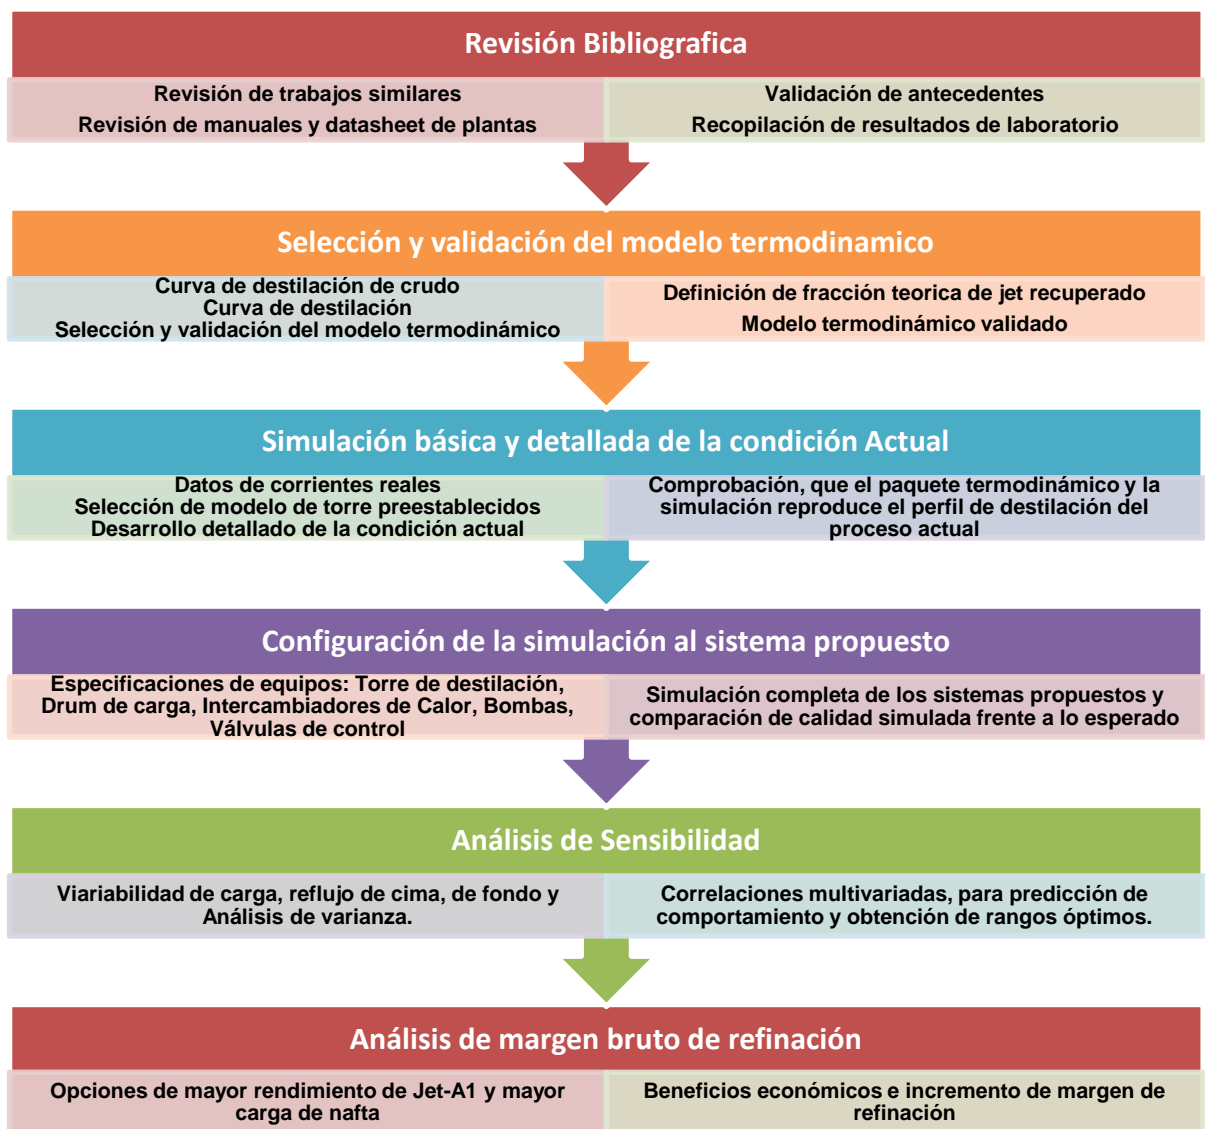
Revisión Bibliografica

Revisión de trabajos similares
Revisión de manuales y datasheet de plantas

Validación de antecedentes
Recopilación de resultados de laboratorio

Selección y validación del modelo termodinamico

Curva de destilación de crudo
Curva de destilación
Selección y validación del modelo termodinámico

Definición de fracción teorica de jet recuperado
Modelo termodinámico validado

Simulación básica y detallada de la condición Actual

Datos de corrientes reales
Selección de modelo de torre preestablecidos
Desarrollo detallado de la condición actual

Comprobación, que el paquete termodinámico y la simulación reproduce el perfil de destilación del proceso actual

Configuración de la simulación al sistema propuesto

Especificaciones de equipos: Torre de destilación, Drum de carga, Intercambiadores de Calor, Bombas, Válvulas de control

Simulación completa de los sistemas propuestos y comparación de calidad simulada frente a lo esperado

Análisis de Sensibilidad

Viariabilidad de carga, reflujo de cima, de fondo y Análisis de varianza.

Correlaciones multivariadas, para predicción de comportamiento y obtención de rangos óptimos.

Análisis de margen bruto de refinación

Opciones de mayor rendimiento de Jet-A1 y mayor carga de nafta

Beneficios económicos e incremento de margen de refinación